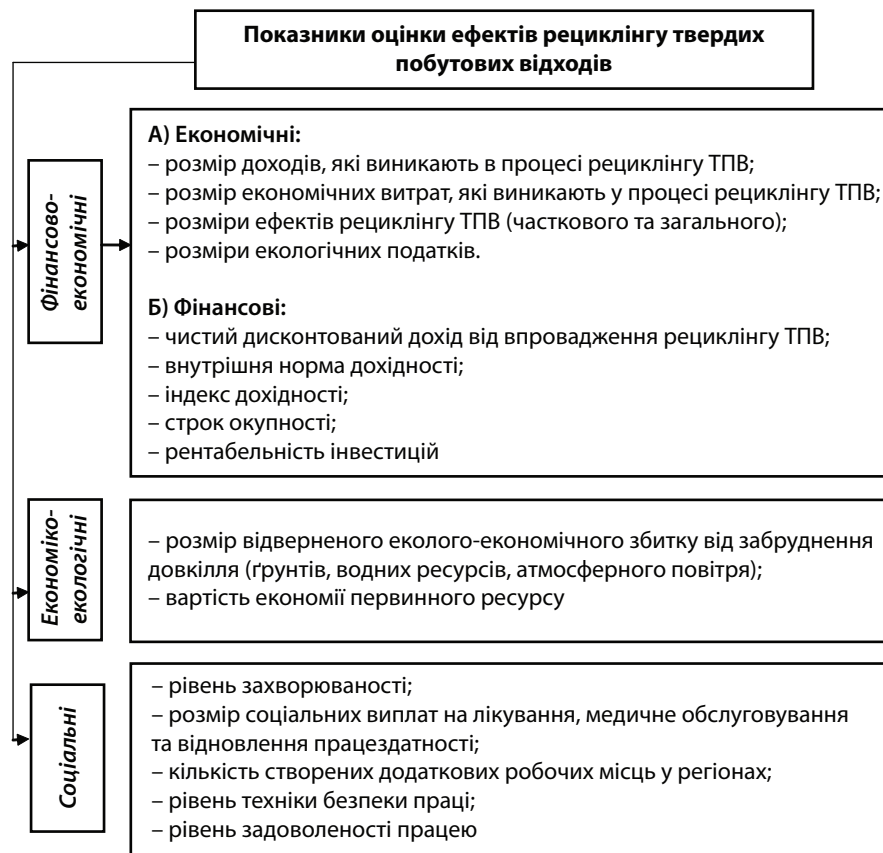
Показники оцінки ефектів рециклінгу твердих побутових відходів

Фінансово-економічні

А) Економічні:
– розмір доходів, які виникають в процесі рециклінгу ТПВ;
– розмір економічних витрат, які виникають у процесі рециклінгу ТПВ;
– розміри ефектів рециклінгу ТПВ (часткового та загального);
– розміри екологічних податків.

Б) Фінансові:
– чистий дисконтований дохід від впровадження рециклінгу ТПВ;
– внутрішня норма дохідності;
– індекс дохідності;
– строк окупності;
– рентабельність інвестицій

Економіко-екологічні

– розмір відверненого еколого-економічного збитку від забруднення довкілля (ґрунтів, водних ресурсів, атмосферного повітря);
– вартість економії первинного ресурсу

Соціальні

– рівень захворюваності;
– розмір соціальних виплат на лікування, медичне обслуговування та відновлення працездатності;
– кількість створених додаткових робочих місць у регіонах;
– рівень техніки безпеки праці;
– рівень задоволеності працею